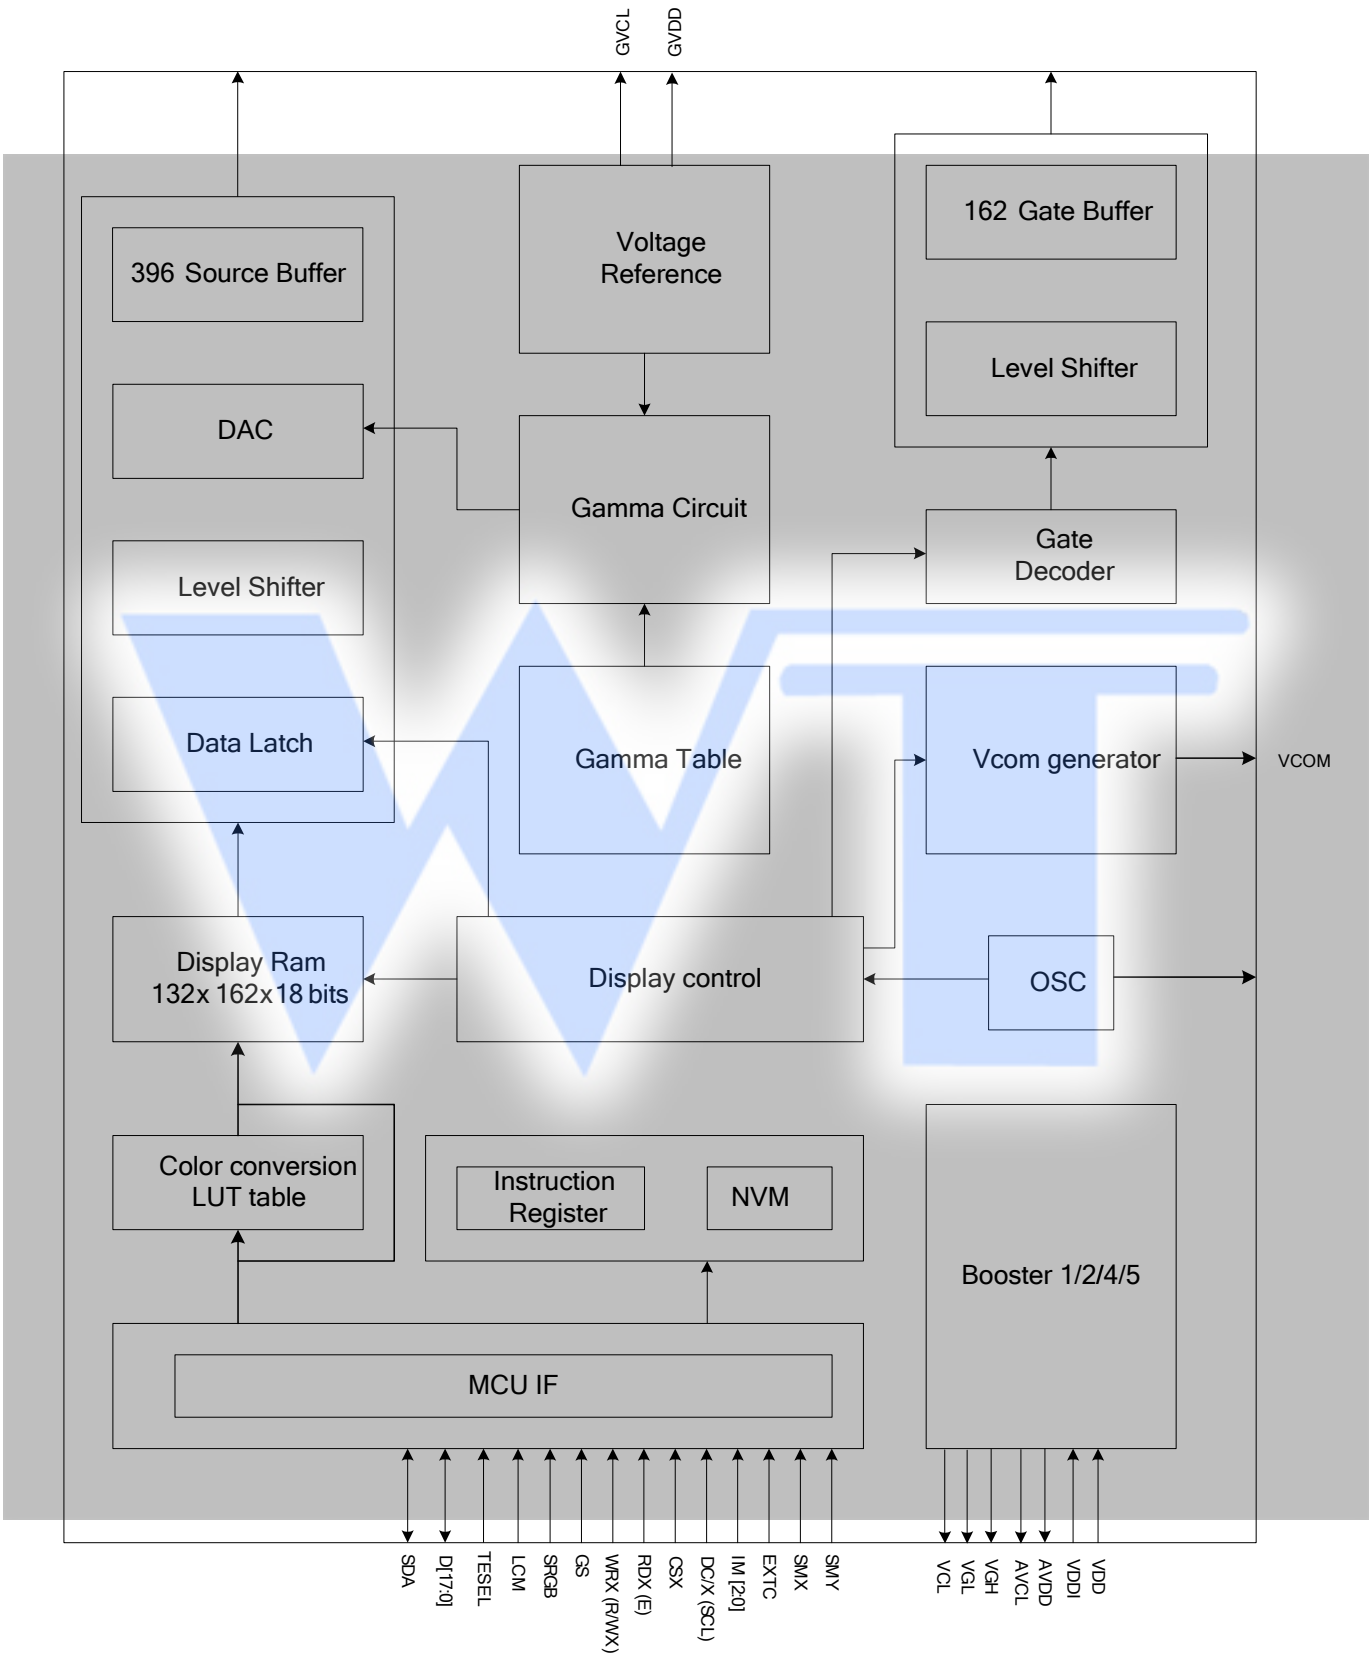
GVCL
GVDD

396 Source Buffer

DAC

Level Shifter

Data Latch

Voltage Reference

Gamma Circuit

Gamma Table

162 Gate Buffer

Level Shifter

Gate Decoder

Vcom generator

VCOM

Display Ram
132x 162x18 bits

Display control

OSC

Color conversion
LUT table

Instruction Register

NVM

Booster 1/2/4/5

MCU IF

SDA
D[17:0]
TESEL
LCM
SRGB
GS
WRX (R/WX)
RDX (E)
CSX
DC/X (SCL)
IM [2:0]
EXTC
SMX
SMY

VCL
VGL
VGH
AVCL
AVDD
VDDI
VDD